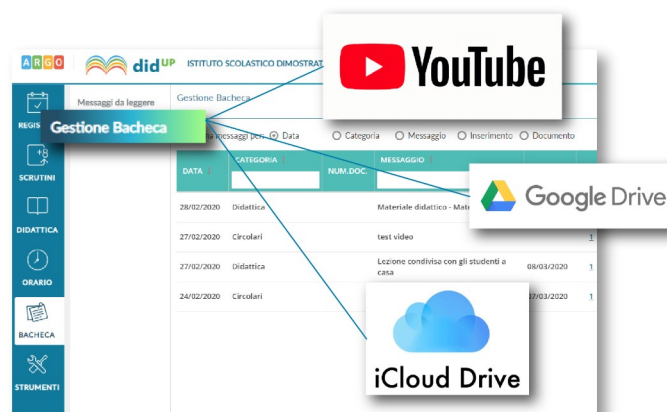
ARGO did UP ISTITUTO SCOLASTICO DIMOSTRAT

YouTube

REGIS

Gestione Bacheca

SCRUTINI

DIDATTICA

ORARIO

BACHECA

STRUMENTI

Messaggi da leggere

Gestione Bacheca

messaggi per: Data Categoria Messaggio Inserimento Documento

| DATA | CATEGORIA | NUM.DOC. | MESSAGGIO | | |
|---|---|---|---|---|---|
| 28/02/2020 | Didattica | | Materiale didattico - Mate | | |
| 27/02/2020 | Circolari | | test video | | 1 |
| 27/02/2020 | Didattica | | Lezione condivisa con gli studenti a casa | 08/03/2020 | 1 |
| 24/02/2020 | Circolari | | | 07/03/2020 | 1 |

Google Drive

iCloud Drive